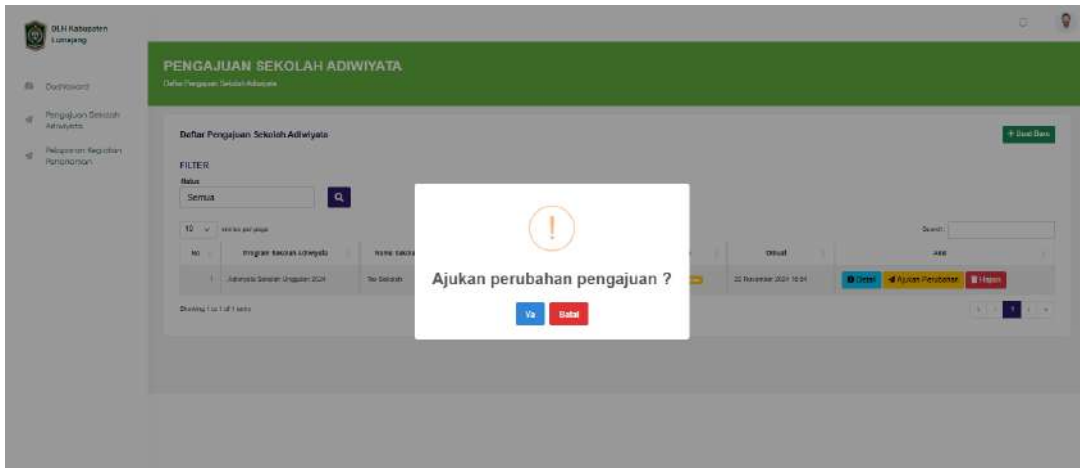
DLH Kabupaten Lumajang

Dashboard

Pengajuan Sekolah Adiwiyata

Pelaporan Kegiatan Pendampingan

PENGAJUAN SEKOLAH ADIWIYATA

Daftar Pengajuan Sekolah Adiwiyata

Daftar Pengajuan Sekolah Adiwiyata

+ Buat Baru

FILTER

Status

Semua

10 entries per page

Search:

| No | Program Sekolah Adiwiyata | Nama Sekolah | | Dibuat | Aksi |
|---|---|---|---|---|---|
| 1 | Adiwiyata Sekolah Unggulan 2024 | Tes Sekolah | | 22 November 2024 16:04 | Detail Ajukan Perubahan Hapus |

Showing 1 to 1 of 1 entry

1

!

Ajukan perubahan pengajuan ?

Ya Batal